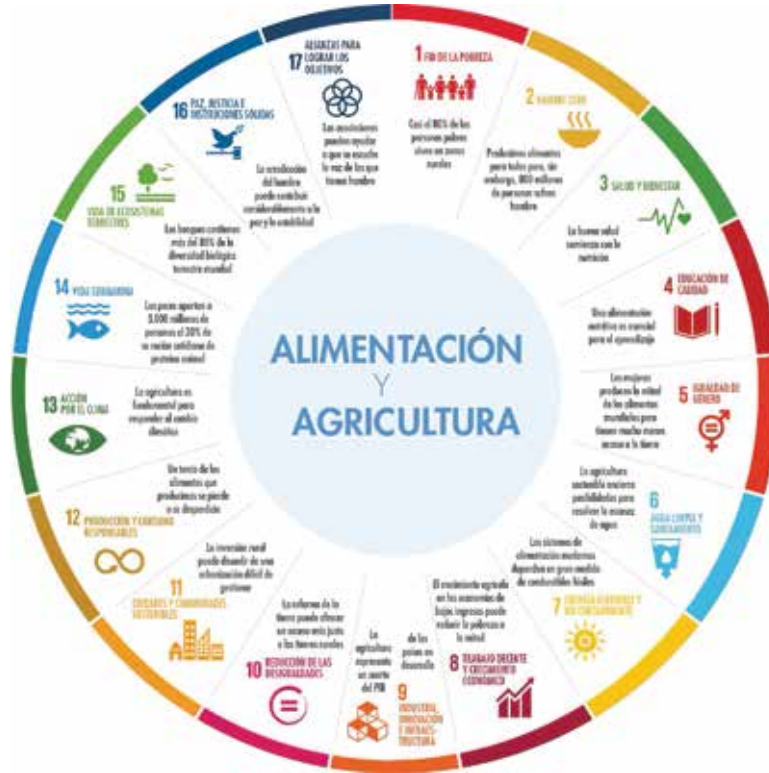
ALIMENTACIÓN
Y
AGRICULTURA

1 FIN DE LA POBREZA
Casi el 80% de las personas pobres viven en zonas rurales

2 HAMBRE CERO
Producimos alimentos para todos pero, sin embargo, 800 millones de personas sufren hambre

3 SALUD Y BIENESTAR
La buena salud comienza con la nutrición

4 EDUCACIÓN DE CALIDAD
Una alimentación nutritiva es esencial para el aprendizaje

5 IGUALDAD DE GÉNERO
Las mujeres producen la mitad de los alimentos mundiales pero tienen mucho menos acceso a la tierra

6 AGUA LIMPIA Y SANEAMIENTO
La agricultura sostenible encierra posibilidades para resolver la escasez de agua

7 ENERGÍA ASEQUIBLE Y NO CONTAMINANTE
Los sistemas de alimentación modernos dependen en gran medida de combustibles fósiles

8 TRABAJO DECENTE Y CRECIMIENTO ECONÓMICO
El crecimiento agrícola en las economías de bajos ingresos puede reducir la pobreza a la mitad

9 INDUSTRIA, INNOVACIÓN E INFRAESTRUCTURA
La agricultura representa un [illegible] del PIB de los países en desarrollo

10 REDUCCIÓN DE LAS DESIGUALDADES
La reforma de la tierra puede ofrecer un acceso más justo a las tierras rurales

11 CIUDADES Y COMUNIDADES SOSTENIBLES
La inversión rural puede disuadir de una urbanización difícil de gestionar

12 PRODUCCIÓN Y CONSUMO RESPONSABLES
Un tercio de los alimentos que producimos se pierde o se desperdicia

13 ACCIÓN POR EL CLIMA
La agricultura es fundamental para responder al cambio climático

14 VIDA SUBMARINA
Los peces aportan a 3.000 millones de personas el 20% de su ración cotidiana de proteína animal

15 VIDA DE ECOSISTEMAS TERRESTRES
Los bosques contienen más del 80% de la diversidad biológica terrestre mundial

16 PAZ, JUSTICIA E INSTITUCIONES SÓLIDAS
La erradicación del hambre puede contribuir considerablemente a la paz y la estabilidad

17 ALIANZAS PARA LOGRAR LOS OBJETIVOS
Las asociaciones pueden ayudar a que se escuche la voz de los que tienen hambre